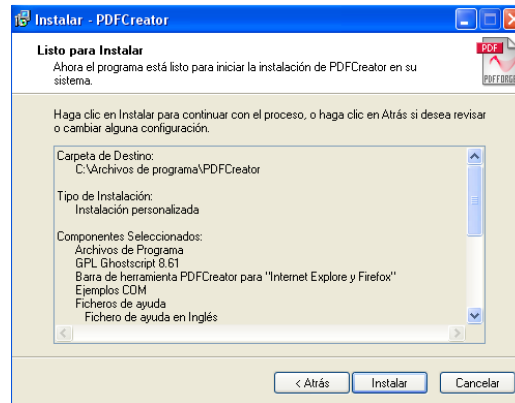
Instalar - PDFCreator

Listo para Instalar
Ahora el programa está listo para iniciar la instalación de PDFCreator en su sistema.

PDF
PDFFORG

Haga clic en Instalar para continuar con el proceso, o haga clic en Atrás si desea revisar o cambiar alguna configuración.

Carpeta de Destino:
C:\Archivos de programa\PDFCreator

Tipo de Instalación:
Instalación personalizada

Componentes Seleccionados:
Archivos de Programa
GPL Ghostscript 8.61
Barra de herramienta PDFCreator para "Internet Explore y Firefox"
Ejemplos COM
Ficheros de ayuda
Fichero de ayuda en Inglés

< Atrás
Instalar
Cancelar